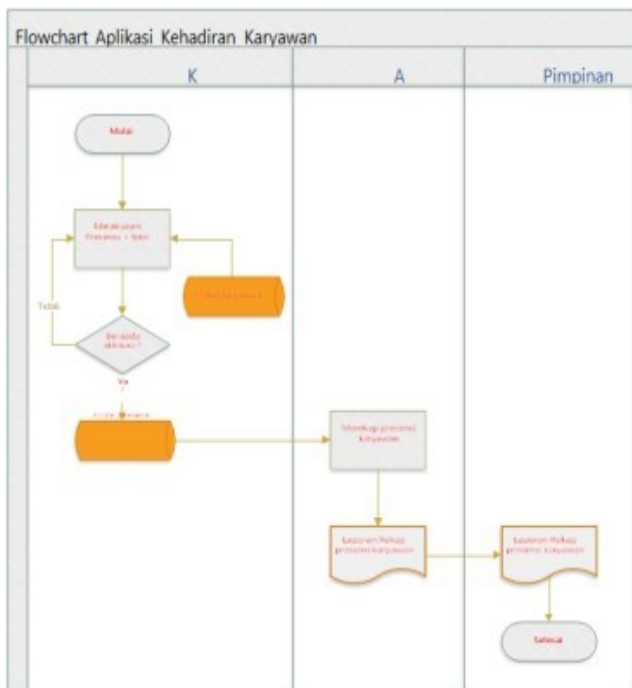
Flowchart Aplikasi Kehadiran Karyawan

K

A

Pimpinan

Mulai

Melakukan Presensi + foto

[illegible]

Tidak

Berhasil absensi ?

Ya

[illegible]

Merekap presensi karyawan

Laporan Rekap presensi karyawan

Laporan Rekap presensi karyawan

Selesai